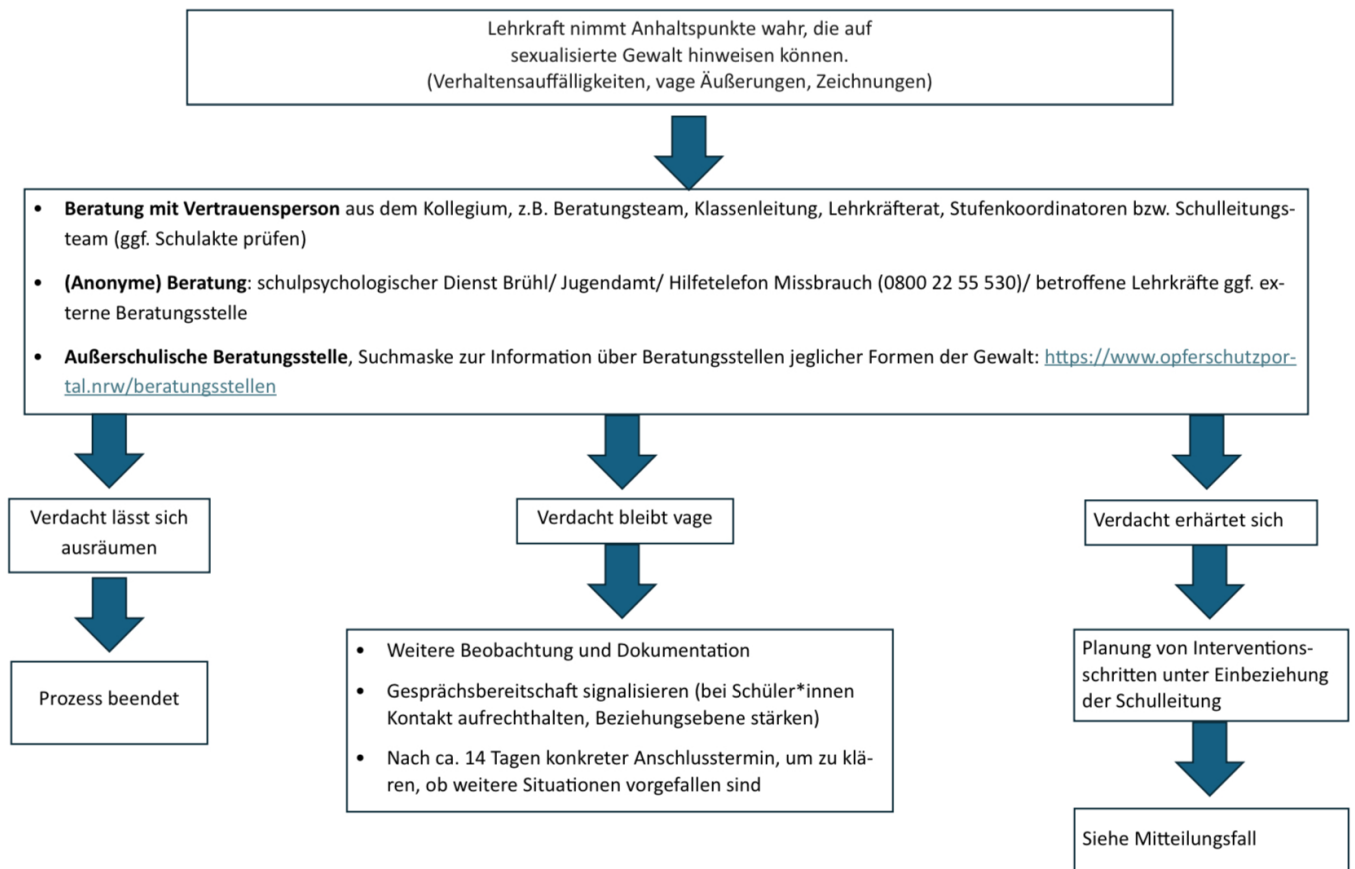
Lehrkraft nimmt Anhaltspunkte wahr, die auf sexualisierte Gewalt hinweisen können. (Verhaltensauffälligkeiten, vage Äußerungen, Zeichnungen)

- **Beratung mit Vertrauensperson** aus dem Kollegium, z.B. Beratungsteam, Klassenleitung, Lehrkräfterat, Stufenkoordinatoren bzw. Schulleitungsteam (ggf. Schulakte prüfen)
- **(Anonyme) Beratung**: schulpsychologischer Dienst Brühl/ Jugendamt/ Hilfetelefon Missbrauch (0800 22 55 530)/ betroffene Lehrkräfte ggf. externe Beratungsstelle
- **Außerschulische Beratungsstelle**, Suchmaske zur Information über Beratungsstellen jeglicher Formen der Gewalt: https://www.opferschutzportal.nrw/beratungsstellen

Verdacht lässt sich ausräumen

Prozess beendet

Verdacht bleibt vage

- Weitere Beobachtung und Dokumentation
- Gesprächsbereitschaft signalisieren (bei Schüler*innen Kontakt aufrechthalten, Beziehungsebene stärken)
- Nach ca. 14 Tagen konkreter Anschlusstermin, um zu klären, ob weitere Situationen vorgefallen sind

Verdacht erhärtet sich

Planung von Interventionsschritten unter Einbeziehung der Schulleitung

Siehe Mitteilungsfall